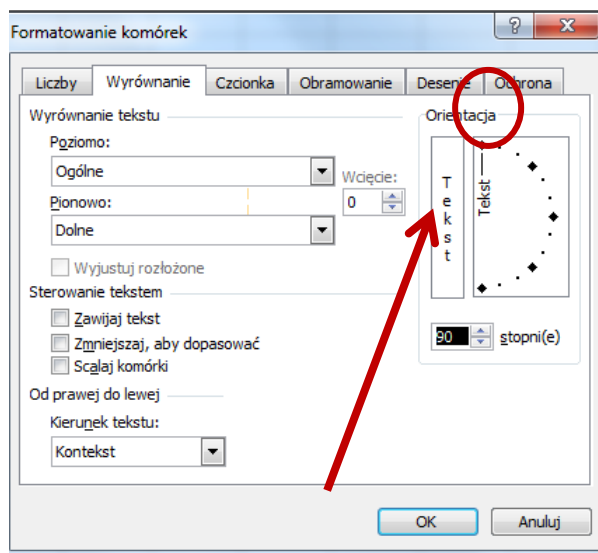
Formatowanie komórek

?

Liczby | Wyrównanie | Czcionka | Obramowanie | Desenie | Ochrona

Wyrównanie tekstu

Poziomo:

Ogólne

Wcięcie:

0

Pionowo:

Dolne

Wyjustuj rozłożone

Sterowanie tekstem

Zawijaj tekst

Zmniejszaj, aby dopasować

Scalaj komórki

Od prawej do lewej

Kierunek tekstu:

Kontekst

Orientacja

T e k s t

Tekst

90

stopni(e)

OK

Anuluj